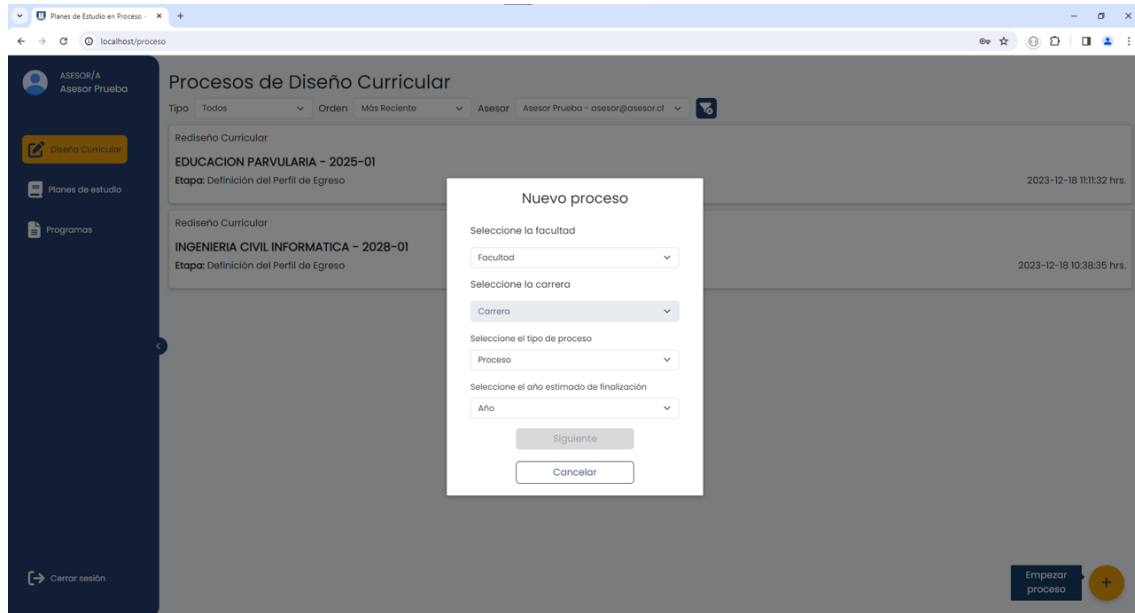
Planes de Estudio en Proceso - ×

localhost/proceso

ASESOR/A
Asesor Prueba

Diseño Curricular

Planes de estudio

Programas

Cerrar sesión

Procesos de Diseño Curricular

Tipo Todos Orden Más Reciente Asesor Asesor Prueba - asesor@asesor.cl

Rediseño Curricular
EDUCACION PARVULARIA - 2025-01
Etapa: Definición del Perfil de Egreso
2023-12-18 11:11:32 hrs.

Rediseño Curricular
INGENIERIA CIVIL INFORMATICA - 2028-01
Etapa: Definición del Perfil de Egreso
2023-12-18 10:38:35 hrs.

Nuevo proceso

Seleccione la facultad
Facultad

Seleccione la carrera
Carrera

Seleccione el tipo de proceso
Proceso

Seleccione el año estimado de finalización
Año

Siguiente

Cancelar

Empezar proceso
+